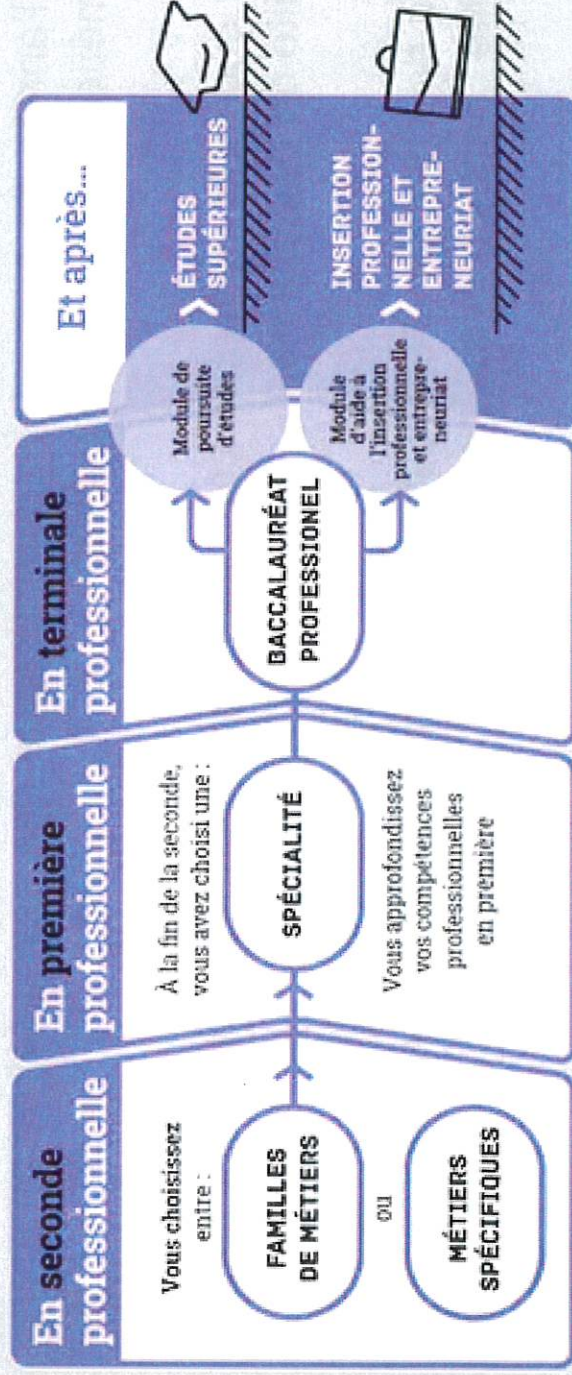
En seconde professionnelle

Vous choisissez entre :

FAMILLES DE MÉTIERS

ou

MÉTIERS SPÉCIFIQUES

En première professionnelle

À la fin de la seconde, vous avez choisi une :

SPÉCIALITÉ

Vous approfondissez vos compétences professionnelles en première

En terminale professionnelle

BACCALAURÉAT PROFESSIONEL

Module de poursuite d'études

Module d'aide à l'insertion professionnelle et entrepreneuriat

Et après...

ÉTUDES SUPÉRIEURES

INSERTION PROFESSIONNELLE ET ENTREPRENEURIAT